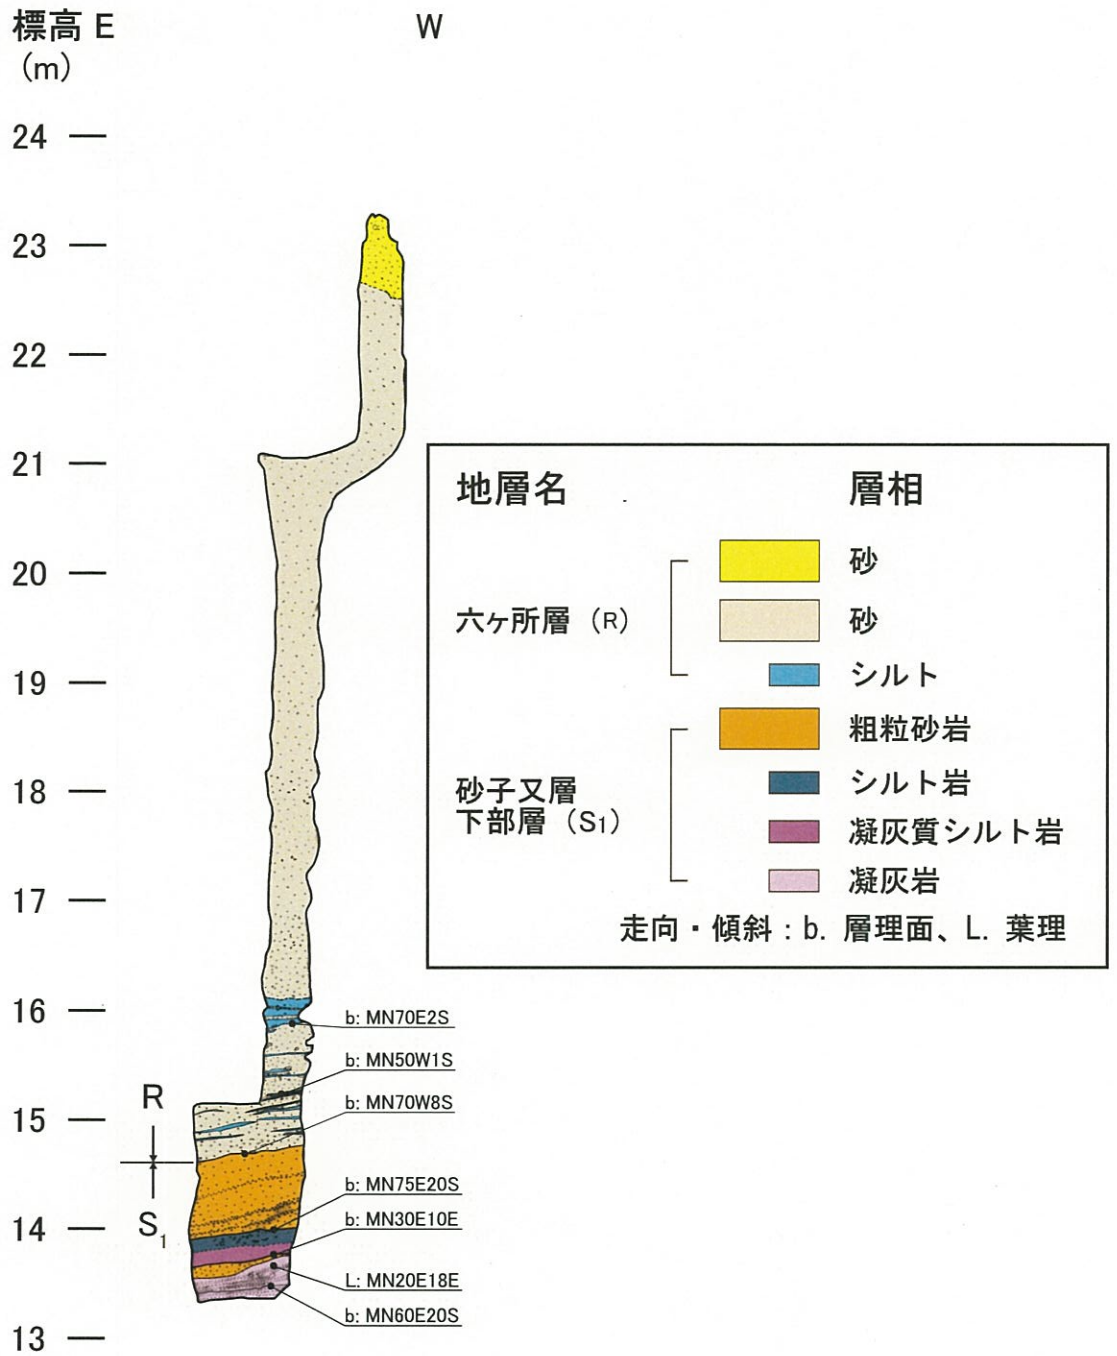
標高 E
(m)

W

24
23
22
21
20
19
18
17
16
15
14
13

R
$S_1$

b: MN70E2S
b: MN50W1S
b: MN70W8S
b: MN75E20S
b: MN30E10E
L: MN20E18E
b: MN60E20S

地層名

層相

六ヶ所層 (R)

砂
砂
シルト

砂子又層 下部層 ($S_1$)

粗粒砂岩
シルト岩
凝灰質シルト岩
凝灰岩

走向・傾斜：b. 層理面、L. 葉理